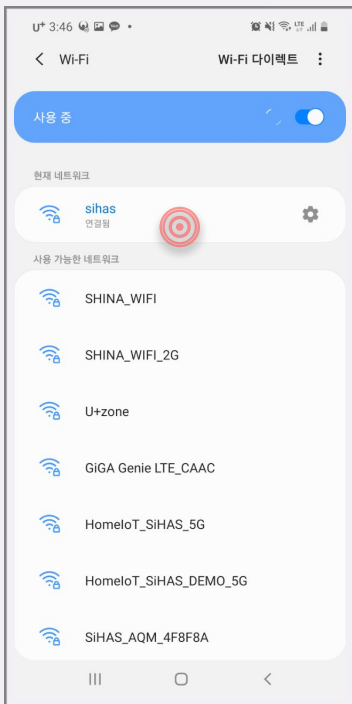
U+ 3:46

Wi-Fi

Wi-Fi 다이렉트

사용 중

현재 네트워크

sihas
연결됨

사용 가능한 네트워크

SHINA_WIFI

SHINA_WIFI_2G

U+zone

GiGA Genie LTE_CAAC

HomeIoT_SiHAS_5G

HomeIoT_SiHAS_DEMO_5G

SiHAS_AQM_4F8F8A